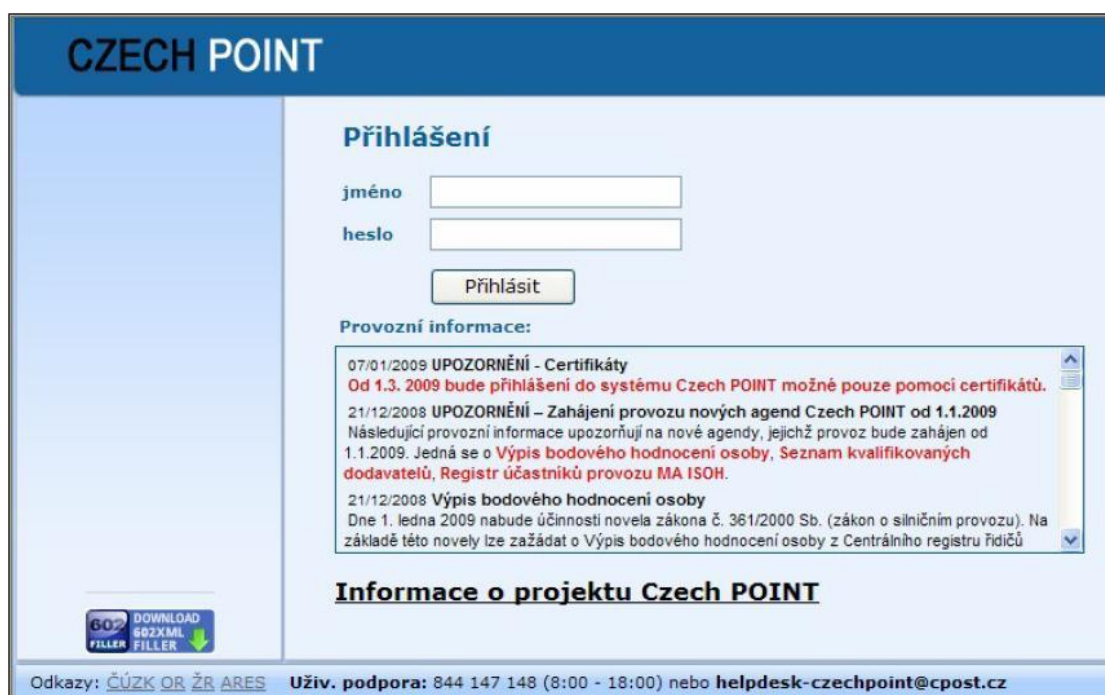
CZECH POINT

Přihlášení

jméno

heslo

Přihlásit

Provozní informace:

07/01/2009 UPOZORNĚNÍ - Certifikáty
Od 1.3. 2009 bude přihlášení do systému Czech POINT možné pouze pomocí certifikátů.

21/12/2008 UPOZORNĚNÍ – Zahájení provozu nových agend Czech POINT od 1.1.2009
Následující provozní informace upozorňují na nové agendy, jejichž provoz bude zahájen od 1.1.2009. Jedná se o Výpis bodového hodnocení osoby, Seznam kvalifikovaných dodavatelů, Registr účastníků provozu MA ISOH.

21/12/2008 Výpis bodového hodnocení osoby
Dne 1. ledna 2009 nabude účinnosti novela zákona č. 361/2000 Sb. (zákon o silničním provozu). Na základě této novely lze zažádat o Výpis bodového hodnocení osoby z Centrálního registru řidičů

Informace o projektu Czech POINT

602 FILLER DOWNLOAD 602XML FILLER

Odkazy: ČÚZK OR ŽR ARES Uživ. podpora: 844 147 148 (8:00 - 18:00) nebo helpdesk-czechpoint@cpost.cz